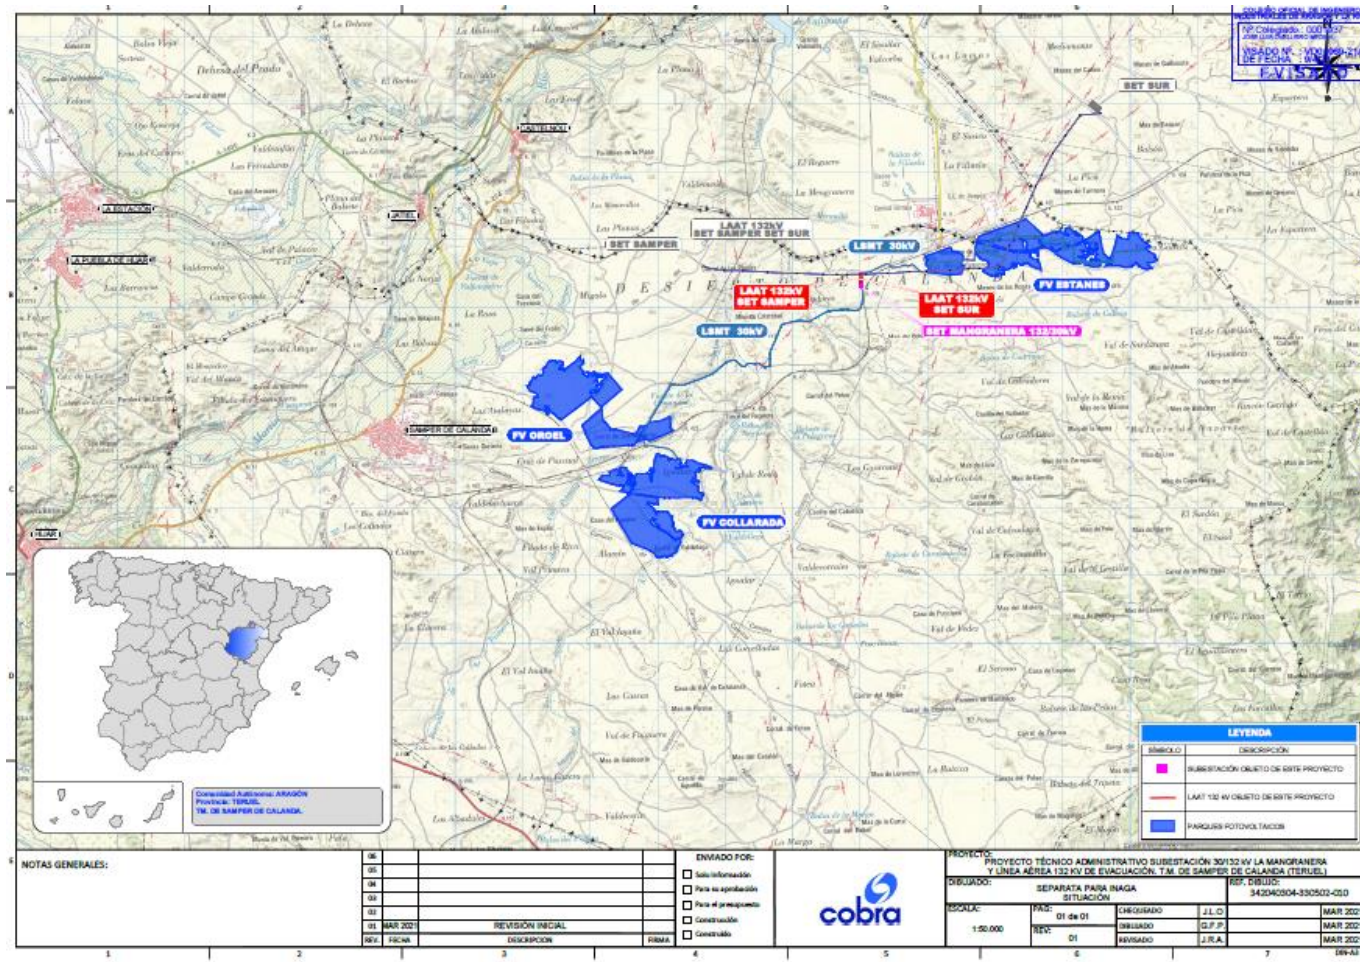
1 2 3 4 5 6 7

A B C D

SET SUR

LAAT 132kV SET SAMPER SET SUR

SET SAMPER

LSMT 30kV

LAAT 132kV SET SAMPER

LAAT 132kV SET SUR

SET MANGRANERA 132/30kV

FV ESTANES

LSMT 30kV

FV OROEL

FV COLLARADA

LA ESTACIÓN

LA PUEBLA DE HÍJAR

JATIEL

CASTELNOU

SAMPER DE CALANDA

HÍJAR

D E S I E R T O D E C A L A N D A

Dehesa del Prado

Comunidad Autónoma: ARAGÓN
Provincia: TERUEL
T.M. DE SAMPER DE CALANDA

VISADO Nº.: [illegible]
DE FECHA: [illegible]
E-VISADO
Nº Colegiado: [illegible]

LEYENDA

| SÍMBOLO | DESCRIPCIÓN |
|---|---|
| | SUBESTACIÓN OBJETO DE ESTE PROYECTO |
| | LAAT 132 kV OBJETO DE ESTE PROYECTO |
| | PARQUES FOTOVOLTAICOS |

NOTAS GENERALES:

| | | | |
|---|---|---|---|
| 06 | | | |
| 05 | | | |
| 04 | | | |
| 03 | | | |
| 02 | | | |
| 01 | MAR 2021 | REVISIÓN INICIAL | |
| REV. | FECHA | DESCRIPCIÓN | FIRMA |

ENVIADO POR:
Solo información
Para su aprobación
Para el presupuesto
Construcción
Construido

cobra

PROYECTO:
PROYECTO TÉCNICO ADMINISTRATIVO SUBESTACIÓN 30/132 kV LA MANGRANERA Y LÍNEA AÉREA 132 kV DE EVACUACIÓN. T.M. DE SAMPER DE CALANDA (TERUEL)

DIBUJADO: SEPARATA PARA INAGA SITUACIÓN

REF. DIBUJO: 342040304-330502-010

ESCALA: 1:50.000
PAG: 01 de 01
REV: 01

CHEQUEADO J.L.O. MAR 2021
DIBUJADO G.F.P. MAR 2021
REVISADO J.R.A. MAR 2021

DIN-A3